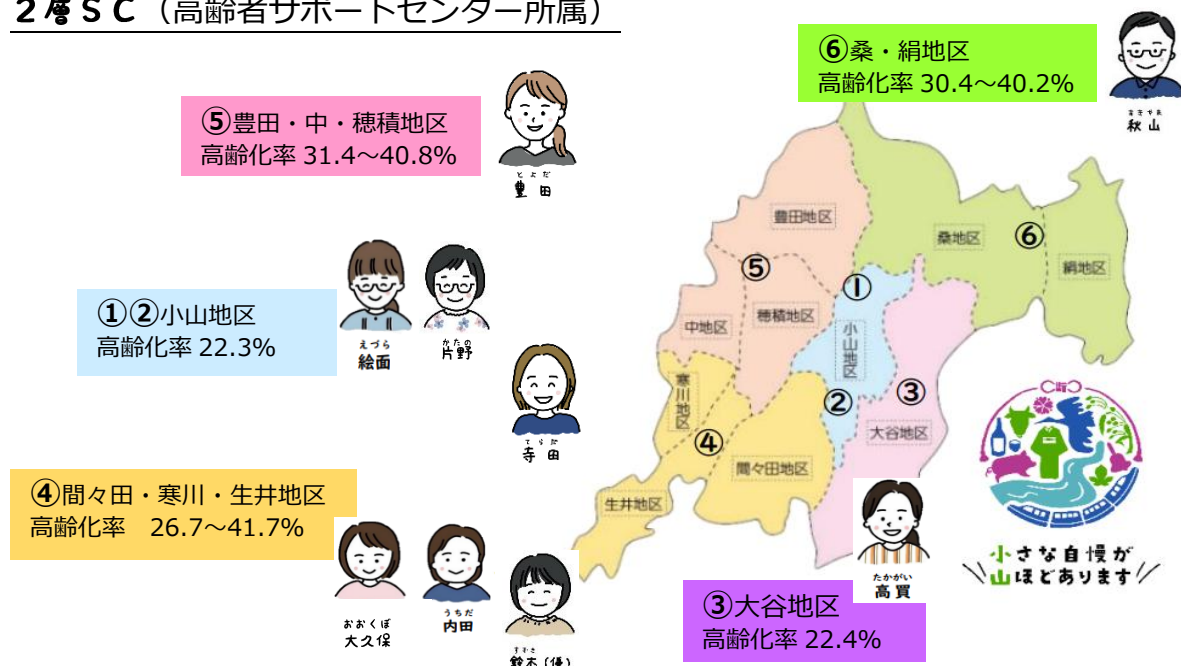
２層ＳＣ（高齢者サポートセンター所属）

⑤豊田・中・穂積地区
高齢化率 31.4～40.8%

とよだ
豊田

⑥桑・絹地区
高齢化率 30.4～40.2%

あきやま
秋山

①②小山地区
高齢化率 22.3%

えづら
絵面

かたの
片野

てらだ
寺田

④間々田・寒川・生井地区
高齢化率　26.7～41.7%

おおくぼ
大久保

うちだ
内田

すずき
鈴木（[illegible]）

豊田地区
⑤
中地区
穂積地区
①
小山地区
桑地区
⑥
絹地区
寒川地区
②
③
大谷地区
④
間々田地区
生井地区

たかがい
高貝

③大谷地区
高齢化率 22.4%

小さな自慢が山ほどあります